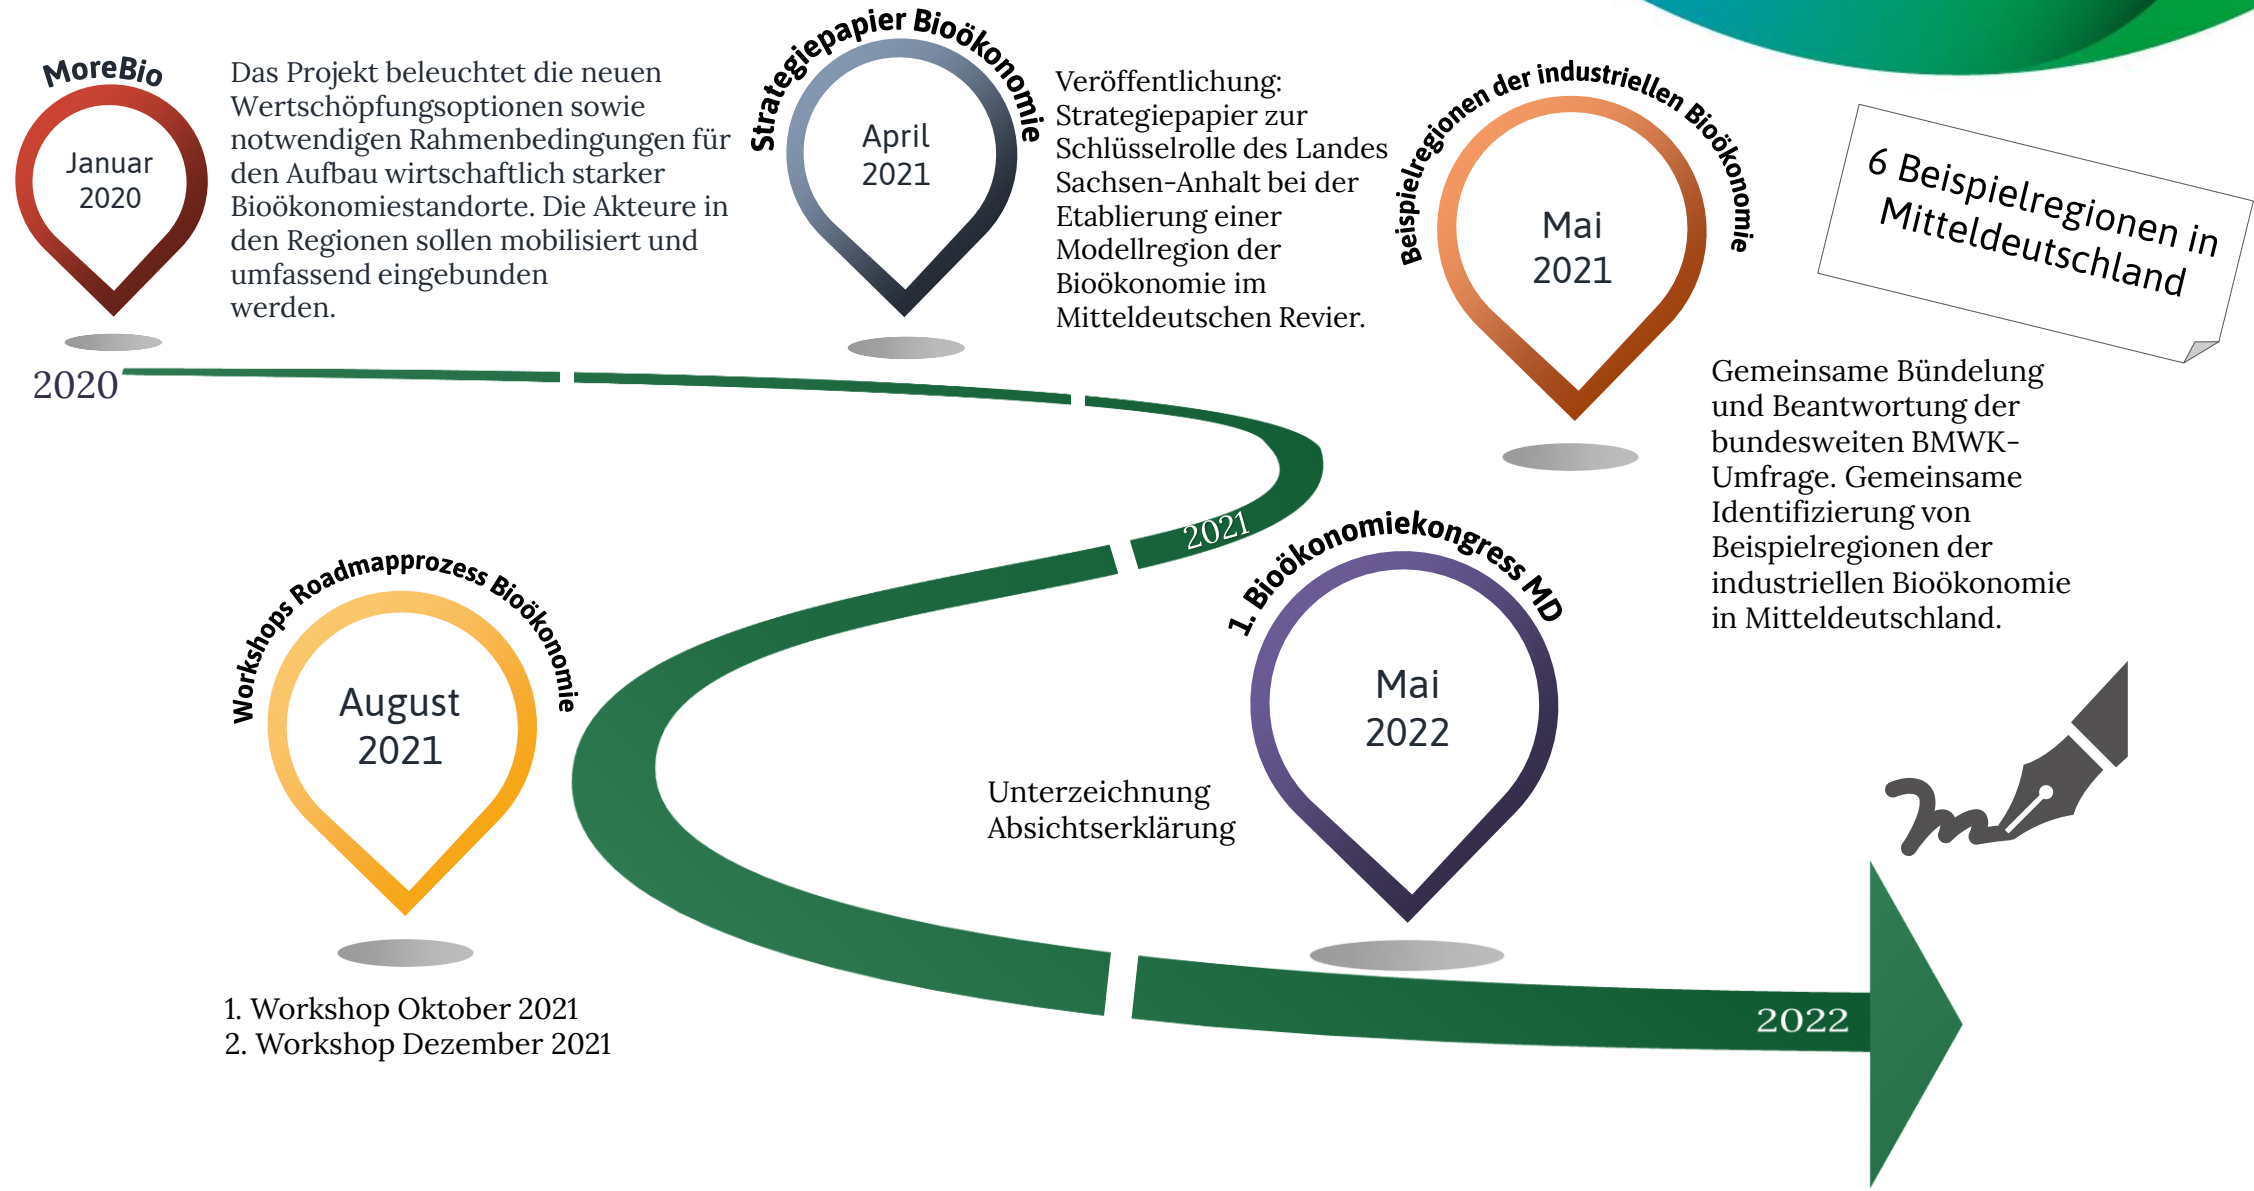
MoreBio

Januar 2020

Das Projekt beleuchtet die neuen Wertschöpfungsoptionen sowie notwendigen Rahmenbedingungen für den Aufbau wirtschaftlich starker Bioökonomiestandorte. Die Akteure in den Regionen sollen mobilisiert und umfassend eingebunden werden.

Strategiepapier Bioökonomie

April 2021

Veröffentlichung: Strategiepapier zur Schlüsselrolle des Landes Sachsen-Anhalt bei der Etablierung einer Modellregion der Bioökonomie im Mitteldeutschen Revier.

Beispielregionen der industriellen Bioökonomie

Mai 2021

6 Beispielregionen in Mitteldeutschland

Gemeinsame Bündelung und Beantwortung der bundesweiten BMWK-Umfrage. Gemeinsame Identifizierung von Beispielregionen der industriellen Bioökonomie in Mitteldeutschland.

2020

2021

Workshops Roadmapprozess Bioökonomie

August 2021

1. Workshop Oktober 2021
2. Workshop Dezember 2021

1. Bioökonomiekongress MD

Mai 2022

Unterzeichnung Absichtserklärung

2022